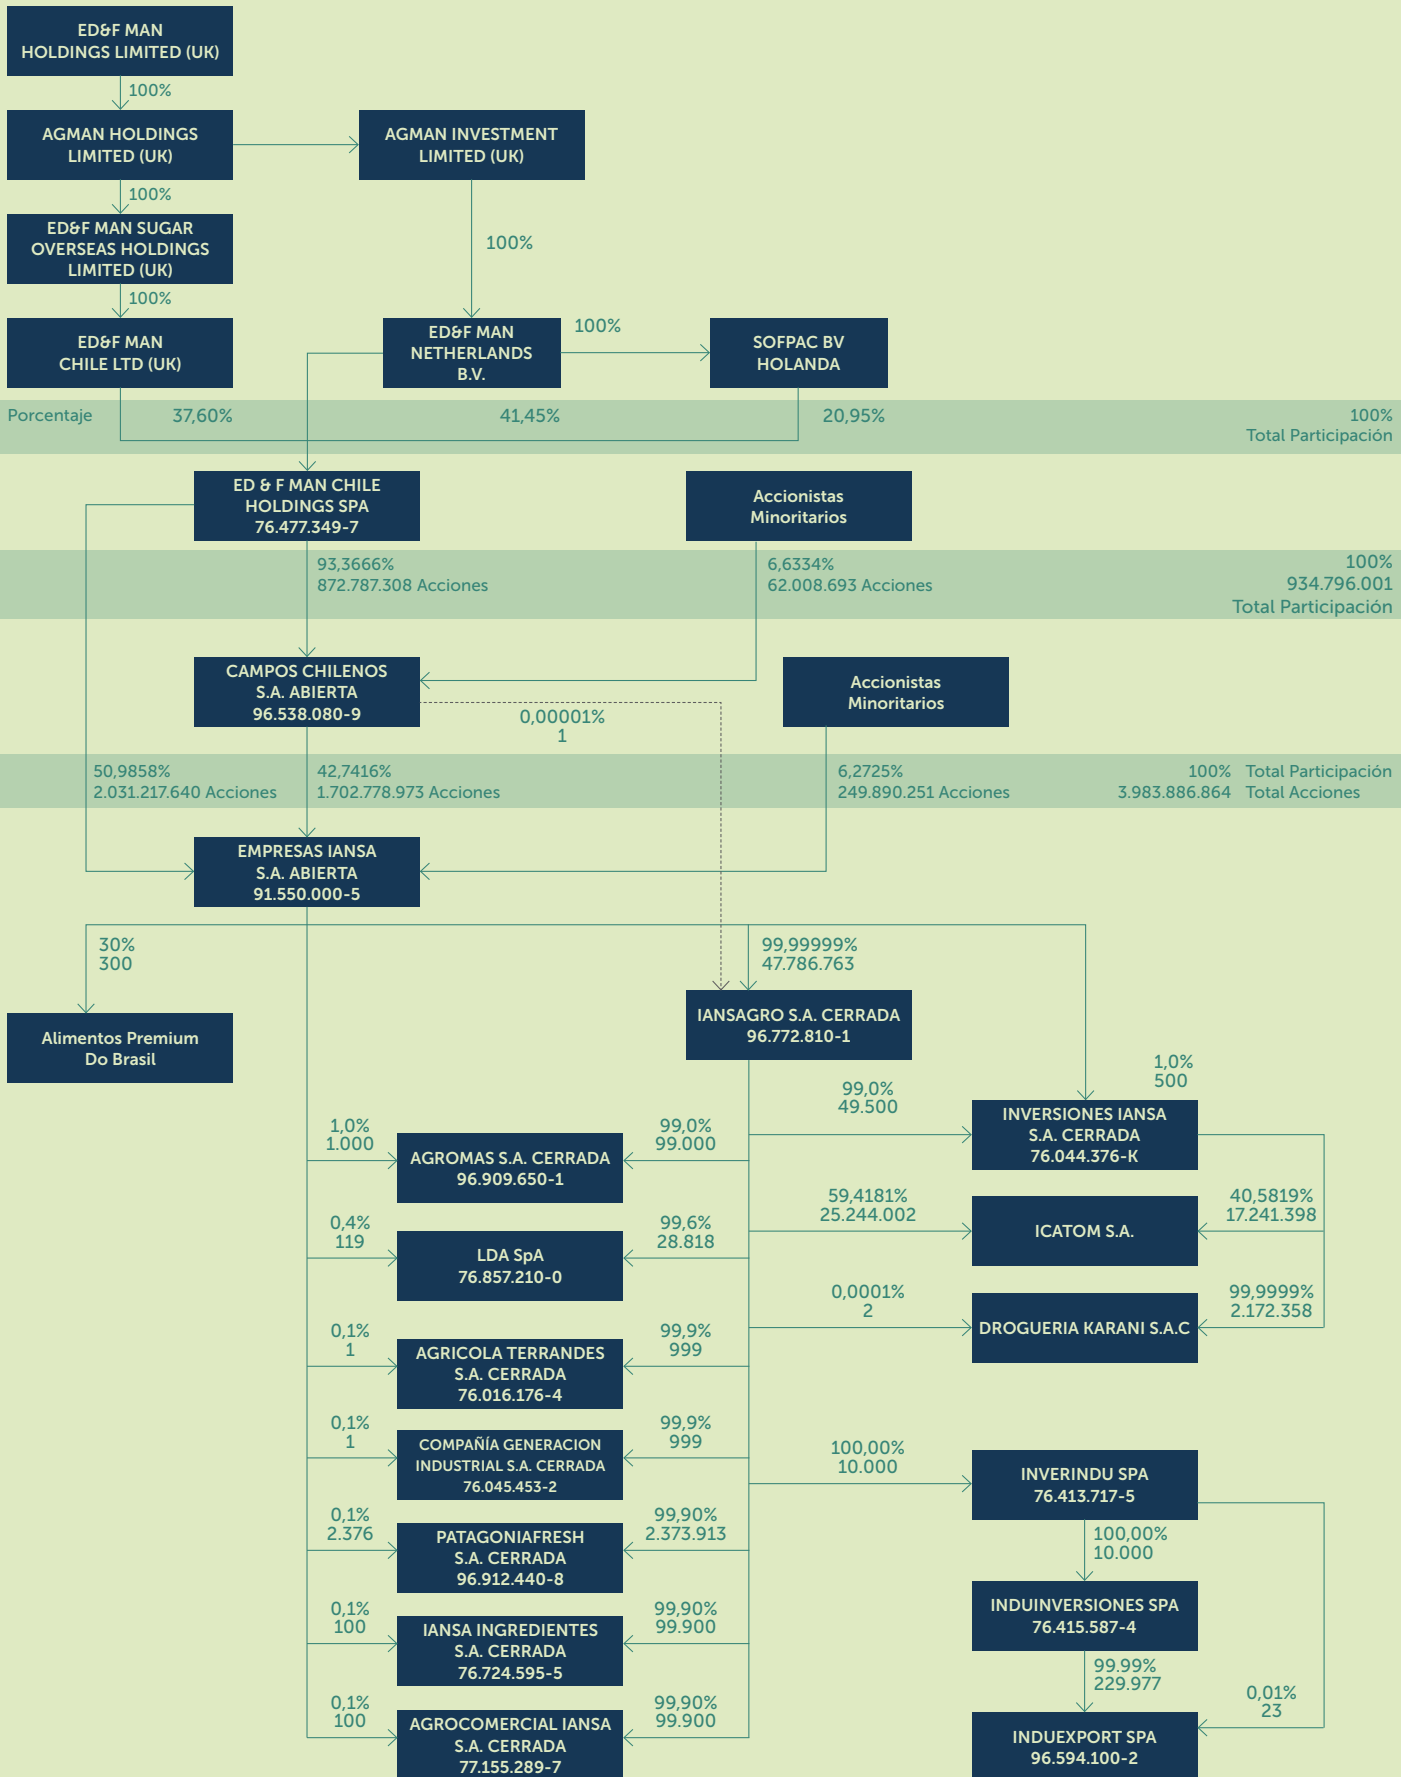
ED&F MAN HOLDINGS LIMITED (UK)

100%

AGMAN HOLDINGS LIMITED (UK)

AGMAN INVESTMENT LIMITED (UK)

100%

ED&F MAN SUGAR OVERSEAS HOLDINGS LIMITED (UK)

100%

100%

ED&F MAN CHILE LTD (UK)

ED&F MAN NETHERLANDS B.V.

100%

SOFPAC BV HOLANDA

Porcentaje 37,60% 41,45% 20,95% 100% Total Participación

ED & F MAN CHILE HOLDINGS SPA 76.477.349-7

Accionistas Minoritarios

93,3666% 872.787.308 Acciones

6,6334% 62.008.693 Acciones

100% 934.796.001 Total Participación

CAMPOS CHILENOS S.A. ABIERTA 96.538.080-9

0,00001% 1

Accionistas Minoritarios

50,9858% 2.031.217.640 Acciones

42,7416% 1.702.778.973 Acciones

6,2725% 249.890.251 Acciones

100% 3.983.886.864 Total Participación Total Acciones

EMPRESAS IANSA S.A. ABIERTA 91.550.000-5

30% 300

Alimentos Premium Do Brasil

99,99999% 47.786.763

IANSAGRO S.A. CERRADA 96.772.810-1

1,0% 500

99,0% 49.500

INVERSIONES IANSA S.A. CERRADA 76.044.376-K

1,0% 1.000

99,0% 99.000

AGROMAS S.A. CERRADA 96.909.650-1

59,4181% 25.244.002

40,5819% 17.241.398

ICATOM S.A.

0,4% 119

99,6% 28.818

LDA SpA 76.857.210-0

0,0001% 2

99,9999% 2.172.358

DROGUERIA KARANI S.A.C

0,1% 1

99,9% 999

AGRICOLA TERRANDES S.A. CERRADA 76.016.176-4

0,1% 1

99,9% 999

COMPAÑÍA GENERACION INDUSTRIAL S.A. CERRADA 76.045.453-2

100,00% 10.000

INVERINDU SPA 76.413.717-5

0,1% 2.376

99,90% 2.373.913

PATAGONIAFRESH S.A. CERRADA 96.912.440-8

100,00% 10.000

INDUINVERSIONES SPA 76.415.587-4

0,1% 100

99,90% 99.900

IANSA INGREDIENTES S.A. CERRADA 76.724.595-5

99.99% 229.977

0,01% 23

0,1% 100

99,90% 99.900

AGROCOMERCIAL IANSA S.A. CERRADA 77.155.289-7

INDUEXPORT SPA 96.594.100-2